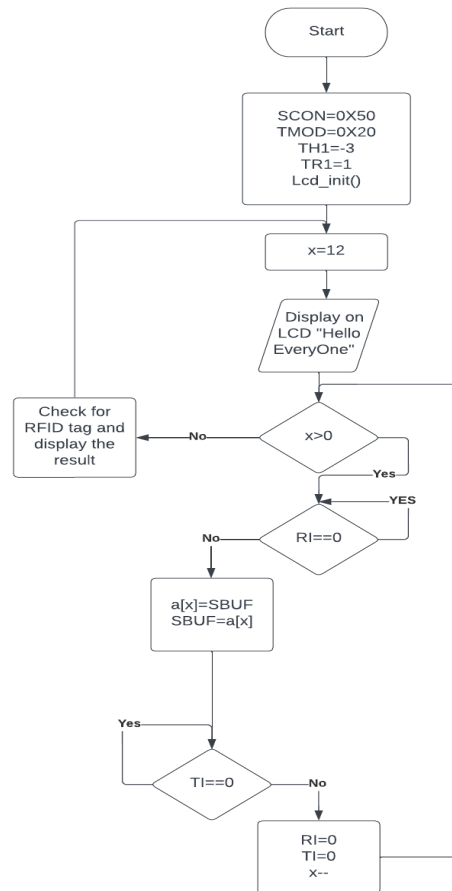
Start

SCON=0X50
TMOD=0X20
TH1=-3
TR1=1
Lcd_init()

x=12

Display on LCD "Hello EveryOne"

Check for RFID tag and display the result

No

x>0

Yes

YES

No

RI==0

a[x]=SBUF
SBUF=a[x]

Yes

TI==0

No

RI=0
TI=0
x--